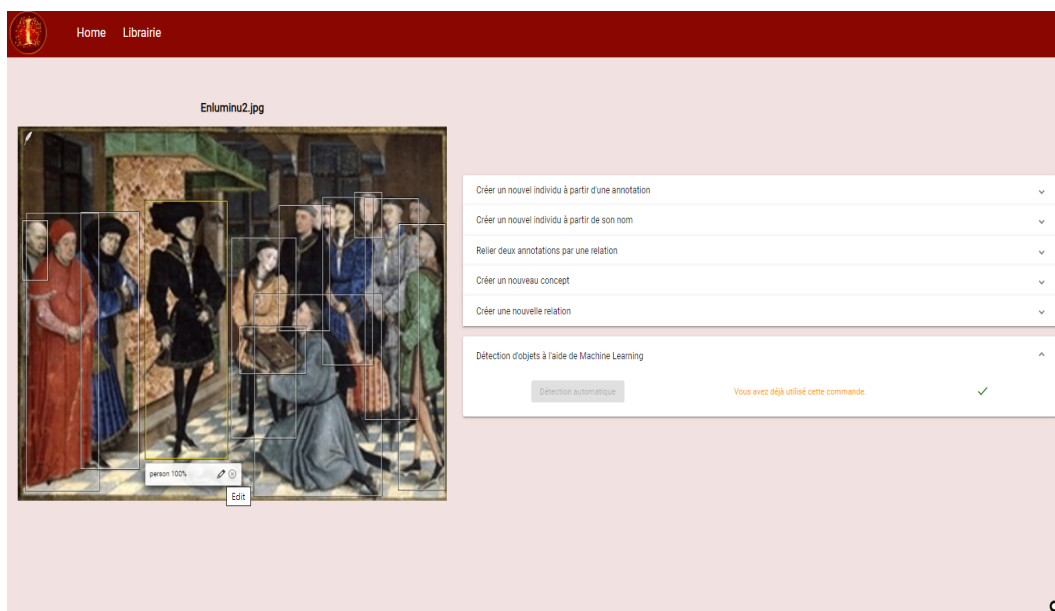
Home Librairie

Enluminu2.jpg

person 100%

Edit

Créer un nouvel individu à partir d'une annotation

Créer un nouvel individu à partir de son nom

Relier deux annotations par une relation

Créer un nouveau concept

Créer une nouvelle relation

Détection d'objets à l'aide de Machine Learning

Détection automatique

Vous avez déjà utilisé cette commande.